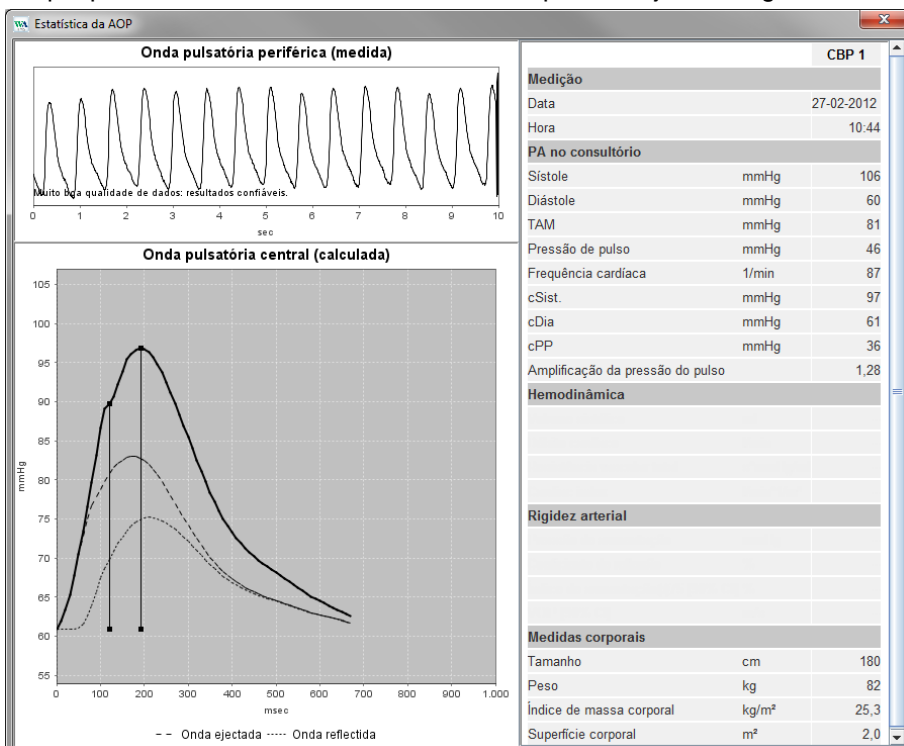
Estatística da AOP

Onda pulsatória periférica (medida)

Muito boa qualidade de dados: resultados confiáveis.

0 1 2 3 4 5 6 7 8 9 10
sec

Onda pulsatória central (calculada)

105
100
95
90
85
80
75
70
65
60
55
mmHg

0 100 200 300 400 500 600 700 800 900 1.000
msec

- - Onda ejectada ····· Onda reflectida

| | | CBP 1 |
|---|---|---|
| Medição | | |
| Data | | 27-02-2012 |
| Hora | | 10:44 |
| PA no consultório | | |
| Sístole | mmHg | 106 |
| Diástole | mmHg | 60 |
| TAM | mmHg | 81 |
| Pressão de pulso | mmHg | 46 |
| Frequência cardíaca | 1/min | 87 |
| cSist. | mmHg | 97 |
| cDia | mmHg | 61 |
| cPP | mmHg | 36 |
| Amplificação da pressão do pulso | | 1,28 |
| Hemodinâmica | | |
| Rigidez arterial | | |
| Medidas corporais | | |
| Tamanho | cm | 180 |
| Peso | kg | 82 |
| Índice de massa corporal | kg/m² | 25,3 |
| Superfície corporal | m² | 2,0 |